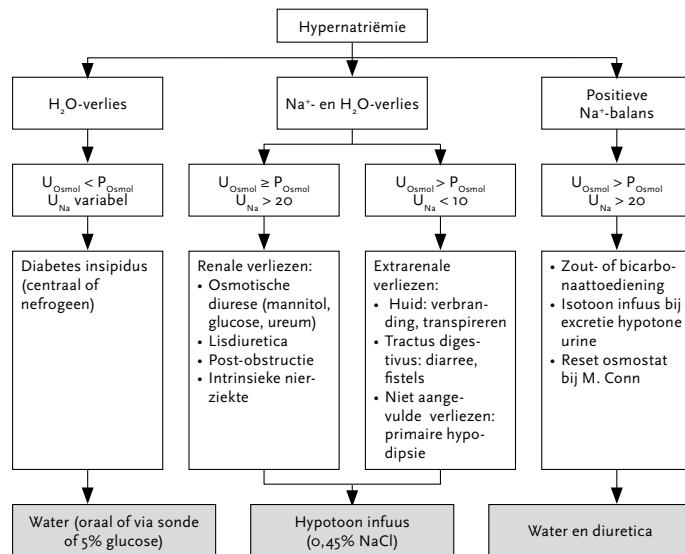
Hypernatriëmie

$H_2O$-verlies

$Na^+$- en $H_2O$-verlies

Positieve $Na^+$-balans

$U_{Osmol} < P_{Osmol}$
$U_{Na}$ variabel

$U_{Osmol} \geq P_{Osmol}$
$U_{Na} > 20$

$U_{Osmol} > P_{Osmol}$
$U_{Na} < 10$

$U_{Osmol} > P_{Osmol}$
$U_{Na} > 20$

Diabetes insipidus (centraal of nefrogeen)

Renale verliezen:
• Osmotische diurese (mannitol, glucose, ureum)
• Lisdiuretica
• Post-obstructie
• Intrinsieke nierziekte

Extrarenale verliezen:
• Huid: verbranding, transpireren
• Tractus digestivus: diarree, fistels
• Niet aangevulde verliezen: primaire hypodipsie

• Zout- of bicarbonaattoediening
• Isotoon infuus bij excretie hypotone urine
• Reset osmostat bij M. Conn

Water (oraal of via sonde of 5% glucose)

Hypotoon infuus (0,45% NaCl)

Water en diuretica